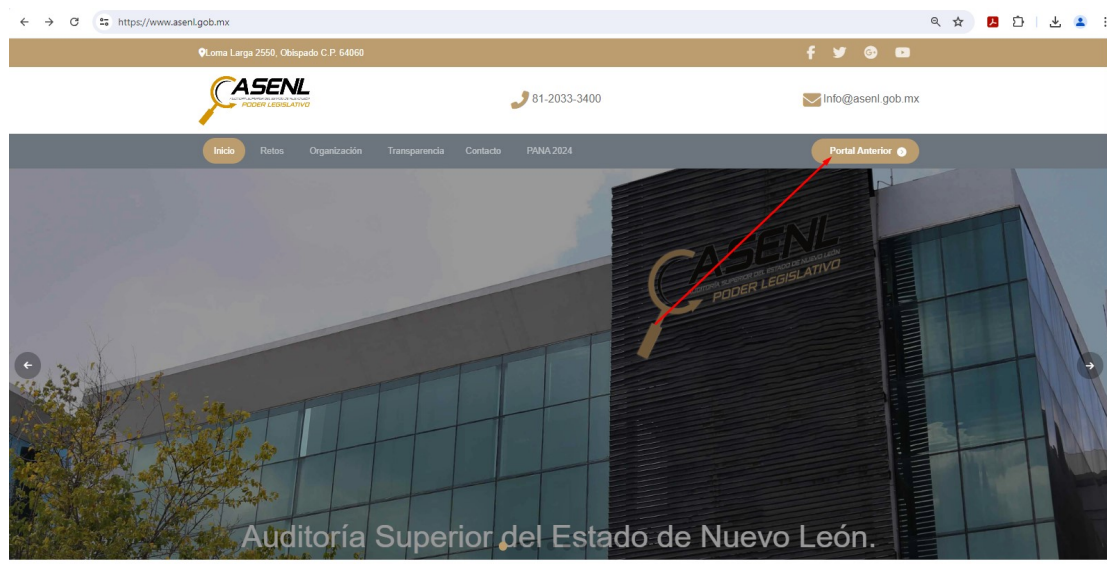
https://www.asenl.gob.mx

Loma Larga 2550, Obispado C.P. 64060

ASENL
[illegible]
PODER LEGISLATIVO

81-2033-3400

Info@asenl.gob.mx

Inicio Retos Organización Transparencia Contacto PANA 2024

Portal Anterior

ASENL
AUDITORÍA SUPERIOR DEL ESTADO DE NUEVO LEÓN
PODER LEGISLATIVO

Auditoría Superior del Estado de Nuevo León.